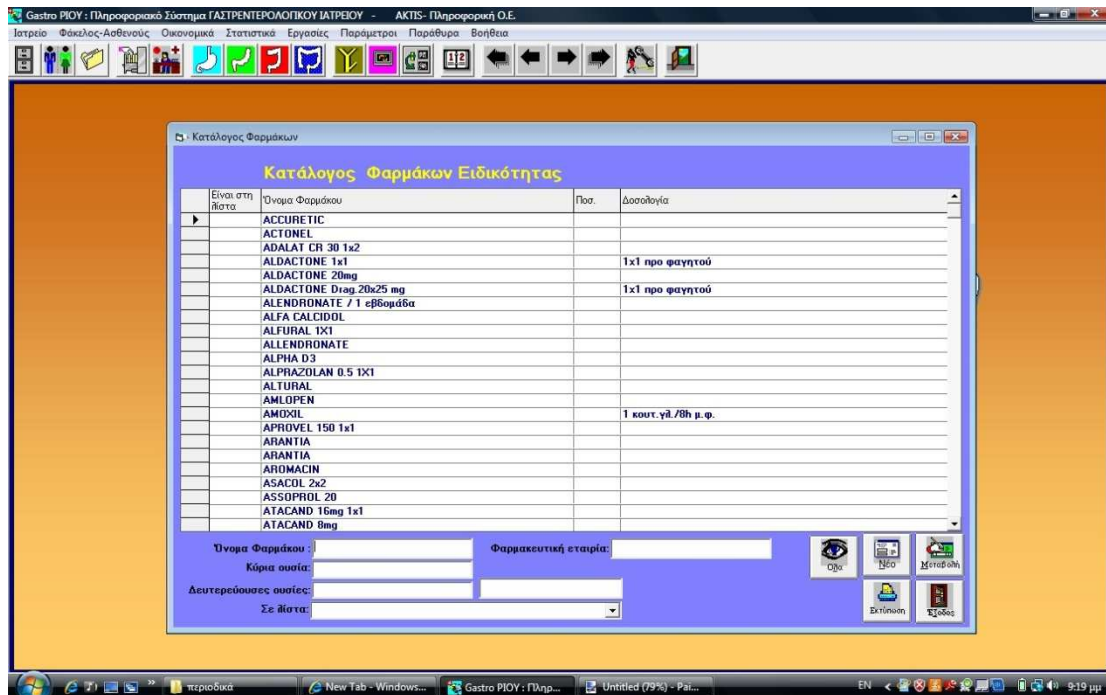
Gastro PIOY : Πληροφοριακό Σύστημα ΓΑΣΤΡΕΝΤΕΡΟΛΟΓΙΚΟΥ ΙΑΤΡΕΙΟΥ - AKTIS- Πληροφορική Ο.Ε.

Ιατρείο Φάκελος-Ασθενούς Οικονομικά Στατιστικά Εργασίες Παράμετροι Παράθυρα Βοήθεια

Κατάλογος Φαρμάκων

Κατάλογος Φαρμάκων Ειδικότητας

| Είναι στη λίστα | Όνομα Φαρμάκου | Ποσ. | Δοσολογία |
|---|---|---|---|
| | ACCURETIC | | |
| | ACTONEL | | |
| | ADALAT CR 30 1x2 | | |
| | ALDACTONE 1x1 | | 1x1 προ φαγητού |
| | ALDACTONE 20mg | | |
| | ALDACTONE Drag.20x25 mg | | 1x1 προ φαγητού |
| | ALENDRONATE / 1 εβδομάδα | | |
| | ALFA CALCIDOL | | |
| | ALFURAL 1X1 | | |
| | ALLENDRONATE | | |
| | ALPHA D3 | | |
| | ALPRAZOLAN 0.5 1X1 | | |
| | ALTURAL | | |
| | AMLOPEN | | |
| | AMOXIL | | 1 κουτ.γλ./8h μ.φ. |
| | APROVEL 150 1x1 | | |
| | ARANTIA | | |
| | ARANTIA | | |
| | AROMACIN | | |
| | ASACOL 2x2 | | |
| | ASSOPROL 20 | | |
| | ATACAND 16mg 1x1 | | |
| | ATACAND 8mg | | |

Όνομα Φαρμάκου :

Φαρμακευτική εταιρία:

Κύρια ουσία:

Δευτερεύουσες ουσίες:

Σε λίστα:

Όλα

Νέο

Μεταβολή

Εκτύπωση

Έξοδος

περιοδικά

New Tab - Windows...

Gastro PIOY : Πληρ...

Untitled (79%) - Pai...

EN

9:19 μμ